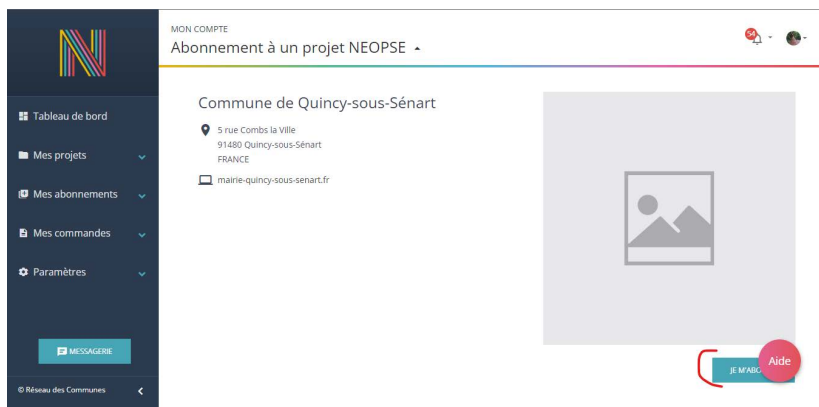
MON COMPTE
Abonnement à un projet NEOPSE

54

Tableau de bord
Mes projets
Mes abonnements
Mes commandes
Paramètres

MESSAGERIE

© Réseau des Communes

Commune de Quincy-sous-Sénart
5 rue Combs la Ville
91480 Quincy-sous-Sénart
FRANCE
mairie-quincy-sous-senart.fr

JE M'ABO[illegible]
Aide